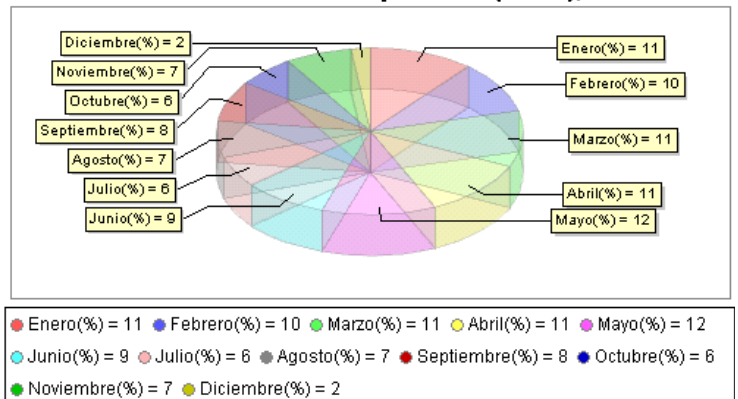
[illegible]

Diciembre(%) = 2
Noviembre(%) = 7
Octubre(%) = 6
Septiembre(%) = 8
Agosto(%) = 7
Julio(%) = 6
Junio(%) = 9
Enero(%) = 11
Febrero(%) = 10
Marzo(%) = 11
Abril(%) = 11
Mayo(%) = 12

Enero(%) = 11 Febrero(%) = 10 Marzo(%) = 11 Abril(%) = 11 Mayo(%) = 12
Junio(%) = 9 Julio(%) = 6 Agosto(%) = 7 Septiembre(%) = 8 Octubre(%) = 6
Noviembre(%) = 7 Diciembre(%) = 2